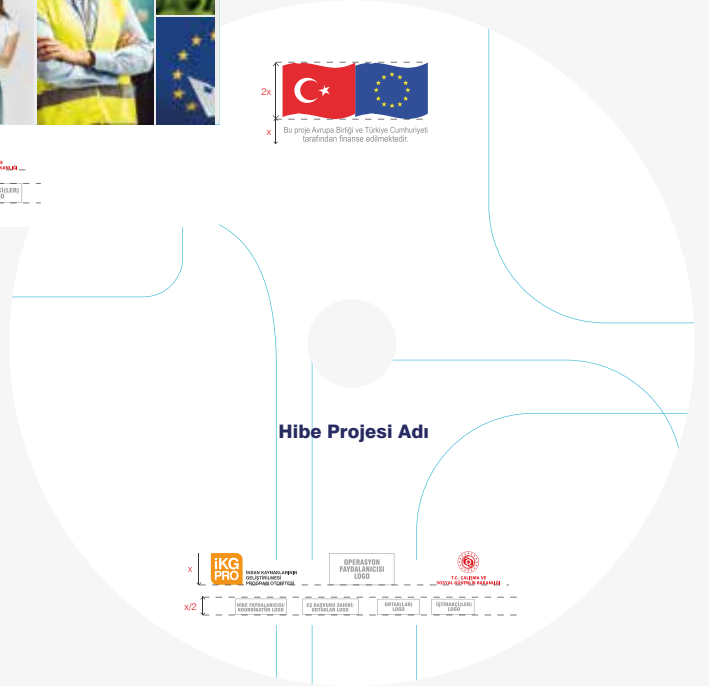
2x

x

Bu proje Avrupa Birliği ve Türkiye Cumhuriyeti tarafından finanse edilmektedir.

Hibe Projesi Adı

x

İKG PRO

İNSAN KAYNAKLARININ GELİŞTİRİLMESİ PROGRAMI OTORİTESİ

OPERASYON FAYDALANICISI LOGO

T.C. ÇALIŞMA VE SOSYAL GÜVENLİK BAKANLIĞI

x/2

HİBE FAYDALANICISI/ KOORDİNATÖR LOGO

EŞ BAŞVURU SAHİBİ/ ORTAKLAR LOGO

ORTAK(LAR) LOGO

İŞTİRAKÇİ(LER) LOGO